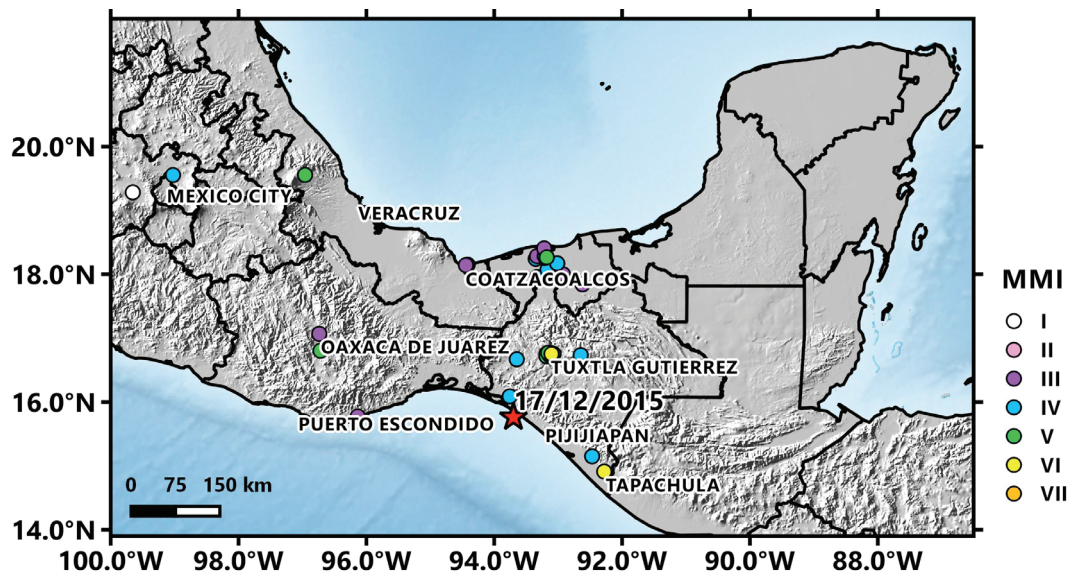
20.0°N
18.0°N
16.0°N
14.0°N
MEXICO CITY
VERACRUZ
COATZACOALCOS
OAXACA DE JUAREZ
TUXTLA GUTIERREZ
17/12/2015
PUERTO ESCONDIDO
PIJIJIAPAN
TAPACHULA
0 75 150 km
MMI
I
II
III
IV
V
VI
VII
100.0°W 98.0°W 96.0°W 94.0°W 92.0°W 90.0°W 88.0°W